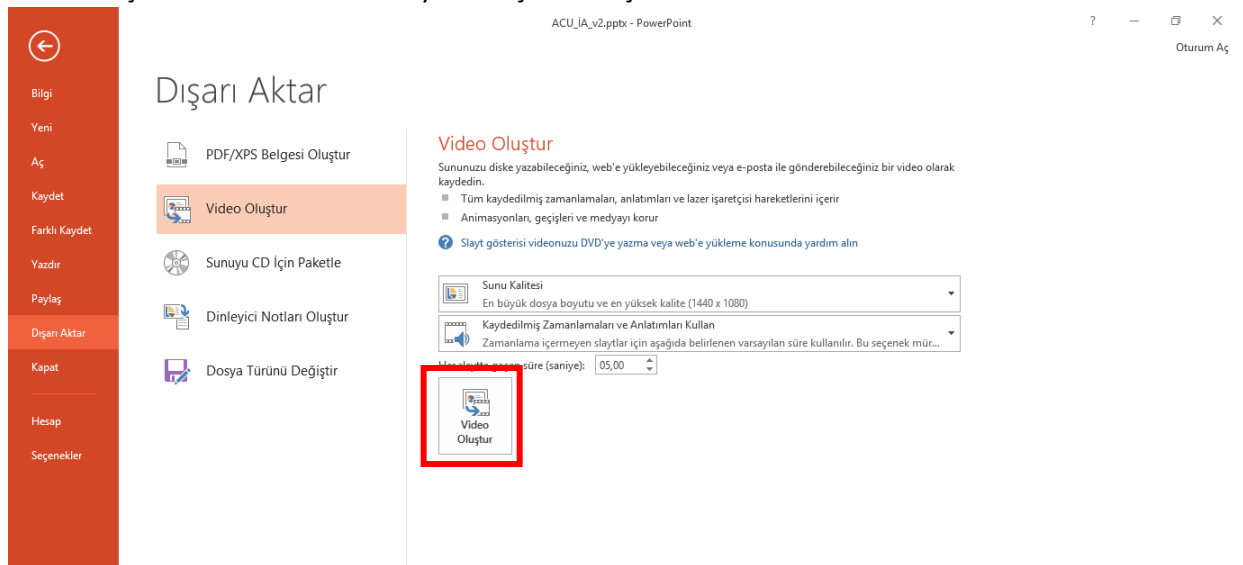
ACU_İA_v2.pptx - PowerPoint

? — ☐ ✕

Oturum Aç

Bilgi
Yeni
Aç
Kaydet
Farklı Kaydet
Yazdır
Paylaş
Dışarı Aktar
Kapat
Hesap
Seçenekler

Dışarı Aktar

PDF/XPS Belgesi Oluştur
Video Oluştur
Sunuyu CD İçin Paketle
Dinleyici Notları Oluştur
Dosya Türünü Değiştir

Video Oluştur

Sununuzu diske yazabileceğiniz, web'e yükleyebileceğiniz veya e-posta ile gönderebileceğiniz bir video olarak kaydedin.

Tüm kaydedilmiş zamanlamaları, anlatımları ve lazer işaretçisi hareketlerini içerir

Animasyonları, geçişleri ve medyayı korur

Slayt gösterisi videonuzu DVD'ye yazma veya web'e yükleme konusunda yardım alın

Sunu Kalitesi
En büyük dosya boyutu ve en yüksek kalite (1440 x 1080)

Kaydedilmiş Zamanlamaları ve Anlatımları Kullan
Zamanlama içermeyen slaytlar için aşağıda belirlenen varsayılan süre kullanılır. Bu seçenek mür...

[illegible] süre (saniye): 05,00

Video Oluştur